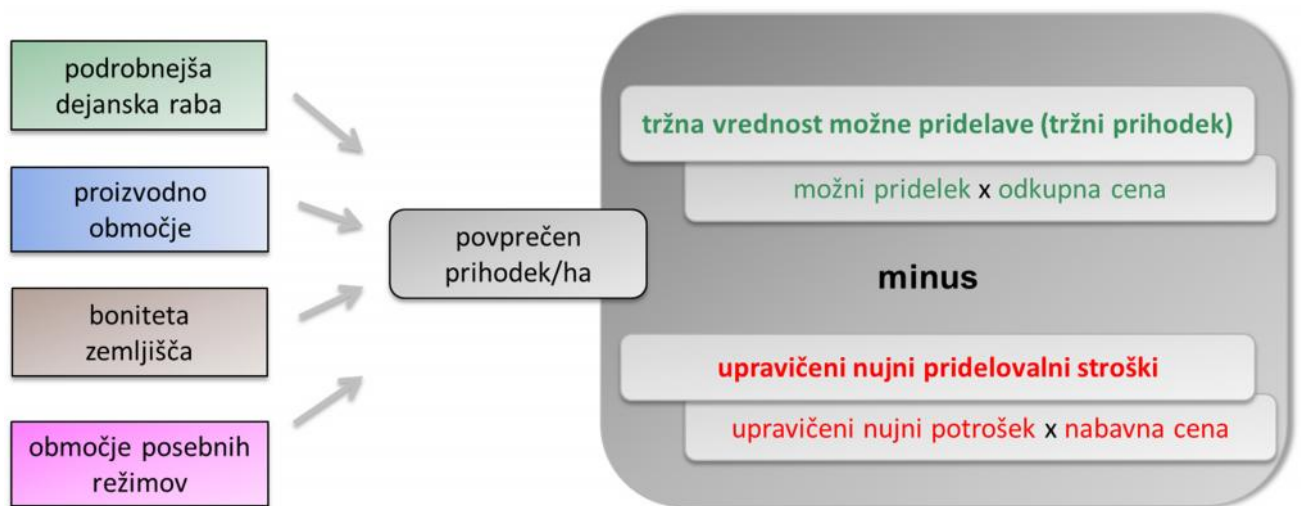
podrobnejša dejanska raba

proizvodno območje

boniteta zemljišča

območje posebnih režimov

povprečen prihodek/ha

tržna vrednost možne pridelave (tržni prihodek)

možni pridelek x odkupna cena

minus

upravičeni nujni pridelovalni stroški

upravičeni nujni potrošek x nabavna cena